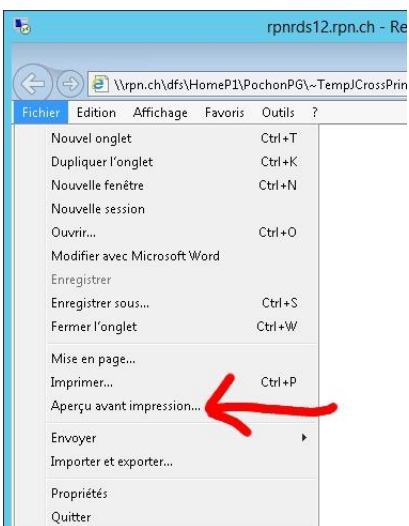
rpnrds12.rpn.ch - Re

\\rpn.ch\dfs\HomeP1\PochonPG\~TempJCrossPrin

Fichier Edition Affichage Favoris Outils ?

Nouvel onglet Ctrl+T
Dupliquer l'onglet Ctrl+K
Nouvelle fenêtre Ctrl+N
Nouvelle session
Ouvrir... Ctrl+O
Modifier avec Microsoft Word
Enregistrer
Enregistrer sous... Ctrl+S
Fermer l'onglet Ctrl+W

Mise en page...
Imprimer... Ctrl+P
Aperçu avant impression...

Envoyer
Importer et exporter...

Propriétés
Quitter